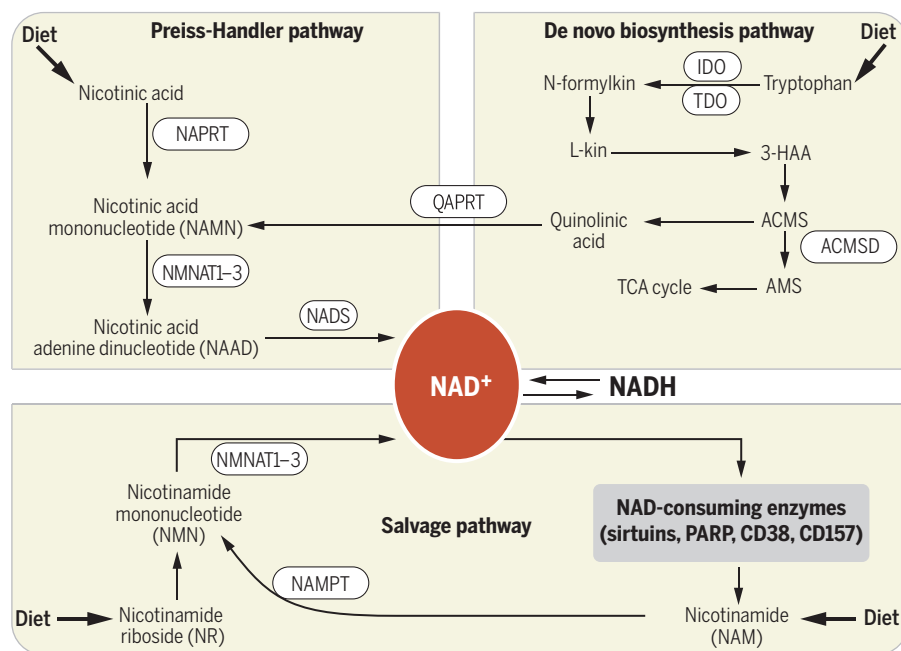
Preiss-Handler pathway

Diet

Nicotinic acid

NAPRT

Nicotinic acid mononucleotide (NAMN)

NMNAT1–3

Nicotinic acid adenine dinucleotide (NAAD)

NADS

QAPRT

De novo biosynthesis pathway

Diet

N-formylkin

IDO

TDO

Tryptophan

L-kin

3-HAA

Quinolinic acid

ACMS

ACMSD

TCA cycle

AMS

NAD$^+$

NADH

NMNAT1–3

Nicotinamide mononucleotide (NMN)

Salvage pathway

NAD-consuming enzymes (sirtuins, PARP, CD38, CD157)

NAMPT

Diet

Nicotinamide riboside (NR)

Nicotinamide (NAM)

Diet